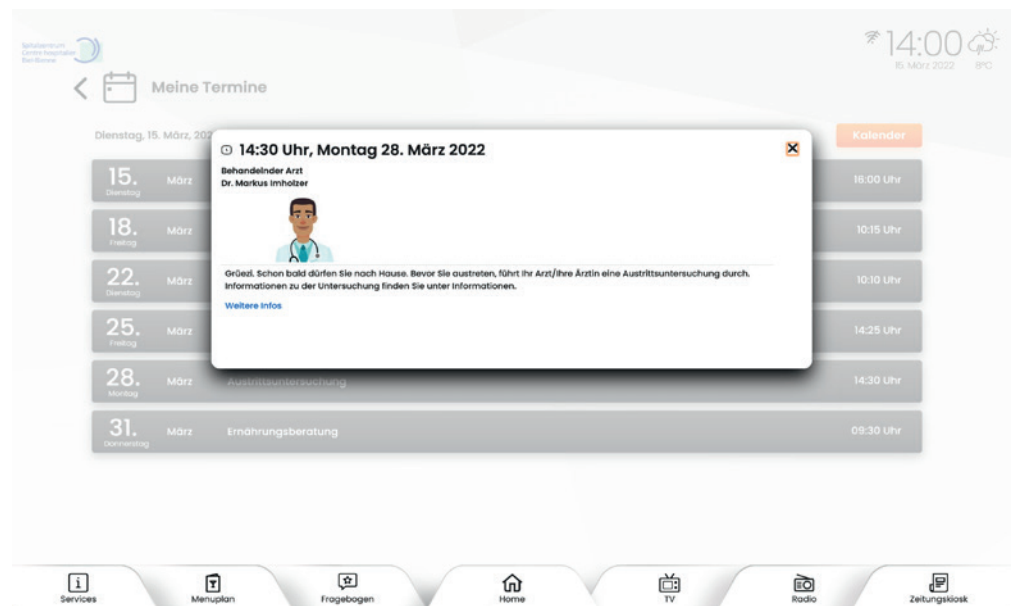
Spitalzentrum Centre hospitalier Biel-Bienne

14:00
15. März 2022 8°C

Meine Termine

Dienstag, 15. März, 202

Kalender

15. Dienstag März 16:00 Uhr
18. Freitag März 10:15 Uhr
22. Dienstag März 10:10 Uhr
25. Freitag März 14:25 Uhr
28. Montag März Austrittsuntersuchung 14:30 Uhr
31. Donnerstag März Ernährungsberatung 09:30 Uhr

14:30 Uhr, Montag 28. März 2022

Behandelnder Arzt
Dr. Markus Imholzer

Grüezi. Schon bald dürfen Sie nach Hause. Bevor Sie austreten, führt Ihr Arzt/Ihre Ärztin eine Austrittsuntersuchung durch. Informationen zu der Untersuchung finden Sie unter Informationen.

Weitere Infos

Services
Menuplan
Fragebogen
Home
TV
Radio
Zeitungskiosk